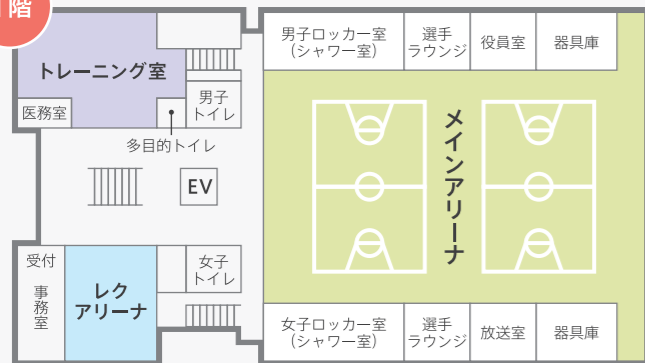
階

トレーニング室

医務室

男子トイレ

多目的トイレ

EV

受付

事務室

レクアリーナ

女子トイレ

男子ロッカー室（シャワー室）

選手ラウンジ

役員室

器具庫

メインアリーナ

女子ロッカー室（シャワー室）

選手ラウンジ

放送室

器具庫